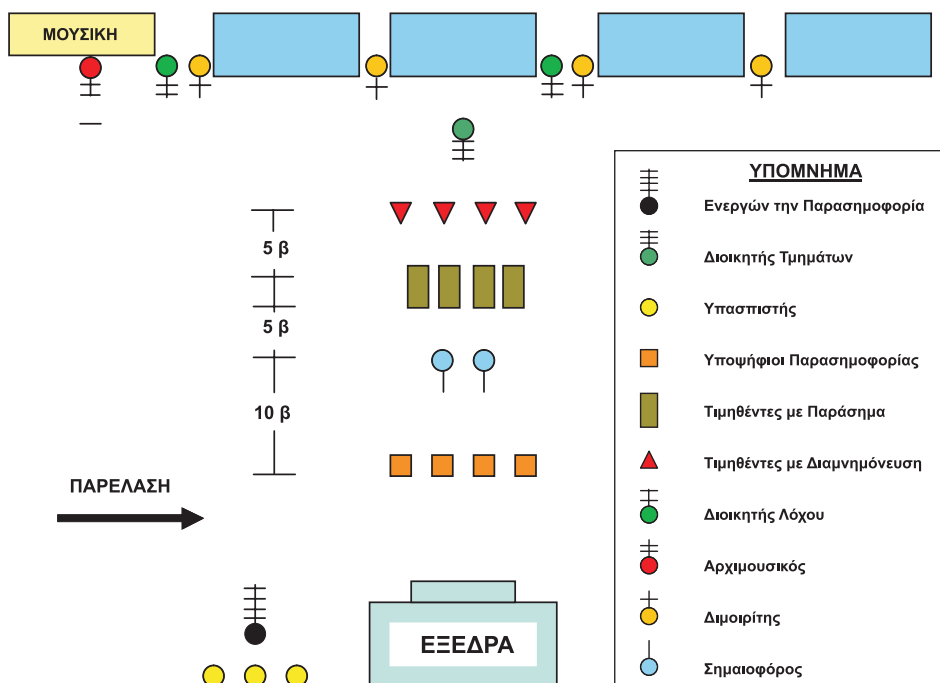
ΜΟΥΣΙΚΗ

5 β

5 β

10 β

ΠΑΡΕΛΑΣΗ

ΕΞΕΔΡΑ

ΥΠΟΜΝΗΜΑ

Ενεργών την Παρασημοφορία

Διοικητής Τμημάτων

Υπασπιστής

Υποψήφιοι Παρασημοφορίας

Τιμηθέντες με Παράσημα

Τιμηθέντες με Διαμνημόνευση

Διοικητής Λόχου

Αρχιμουσικός

Διμοιρίτης

Σημαιοφόρος